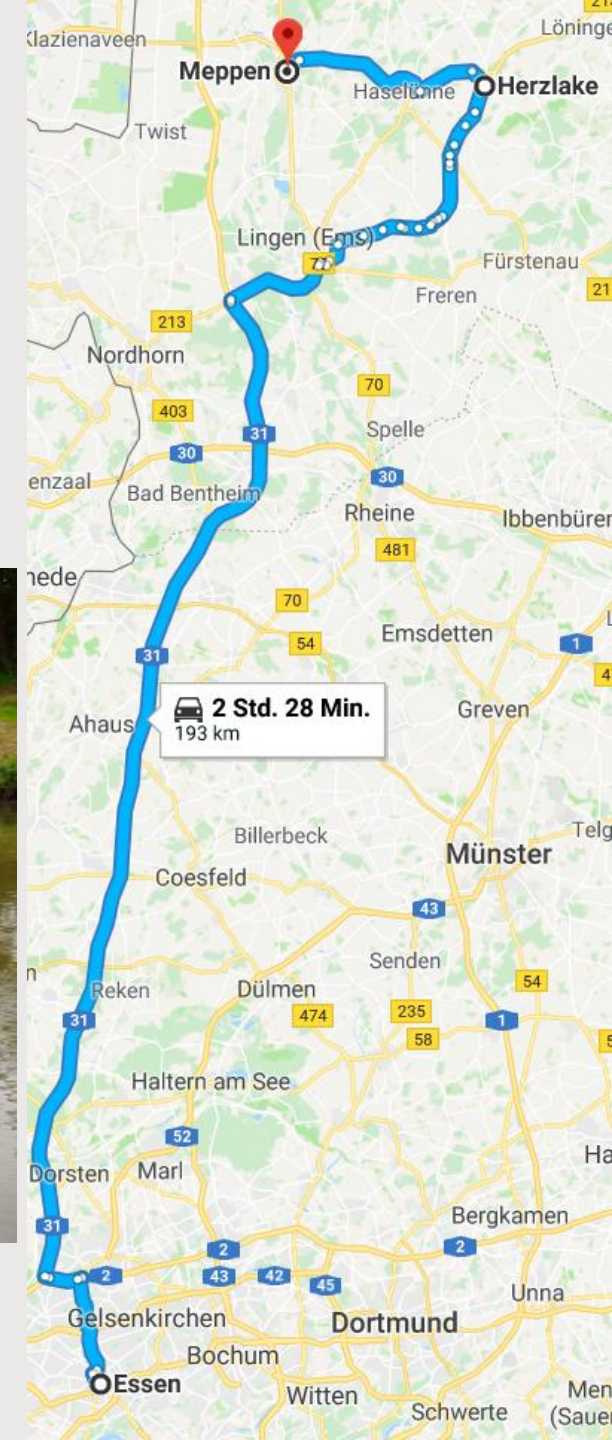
Klazienaveen
Löninge
Meppen
Haselünne
Herzlake
Twist
Lingen (Ems)
77
Fürstenau
Freren
21
213
Nordhorn
70
403
Spelle
31
30
enzaal
Bad Bentheim
30
Rheine
Ibbenbüren
481
nede
70
54
Emsdetten
1
4
31
Ahaus
2 Std. 28 Min.
193 km
Greven
Billerbeck
Telg
Münster
Coesfeld
43
Senden
54
Reken
Dülmen
474
235
58
1
31
Haltern am See
52
Dorsten
Marl
Ha
Bergkamen
31
2
2
2
43
42
45
Unna
Gelsenkirchen
Dortmund
Bochum
Essen
Witten
Schwerte
Men
(Sauer